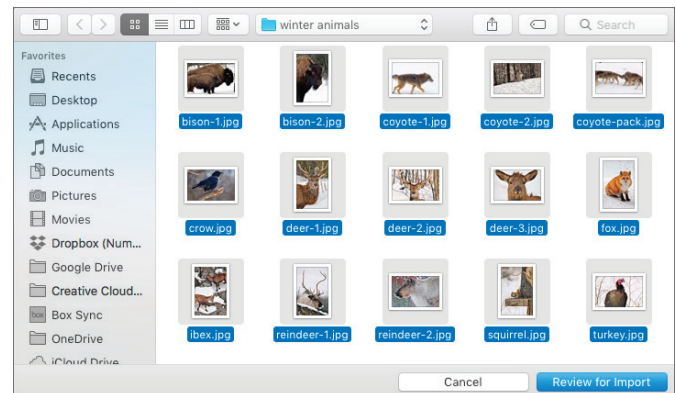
winter animals

Search

Favorites
Recents
Desktop
Applications
Music
Documents
Pictures
Movies
Dropbox (Num...
Google Drive
Creative Cloud...
Box Sync
OneDrive
iCloud Drive

bison-1.jpg
bison-2.jpg
coyote-1.jpg
coyote-2.jpg
coyote-pack.jpg
crow.jpg
deer-1.jpg
deer-2.jpg
deer-3.jpg
fox.jpg
ibex.jpg
reindeer-1.jpg
reindeer-2.jpg
squirrel.jpg
turkey.jpg

Cancel
Review for Import